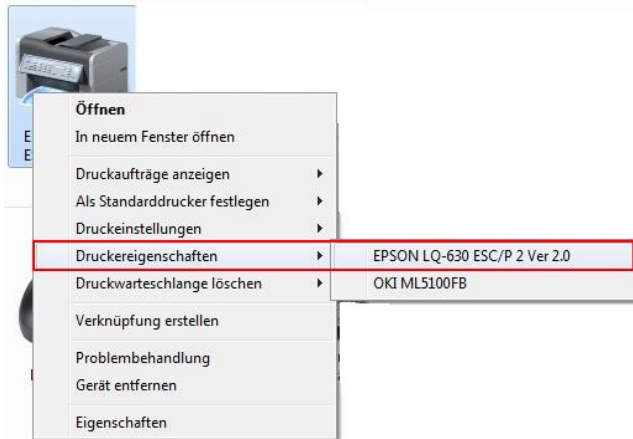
E
E

Öffnen
In neuem Fenster öffnen

Druckaufträge anzeigen
Als Standarddrucker festlegen
Druckeinstellungen
Druckereigenschaften
Druckwarteschlange löschen

Verknüpfung erstellen

Problembehandlung
Gerät entfernen

Eigenschaften

EPSON LQ-630 ESC/P 2 Ver 2.0
OKI ML5100FB